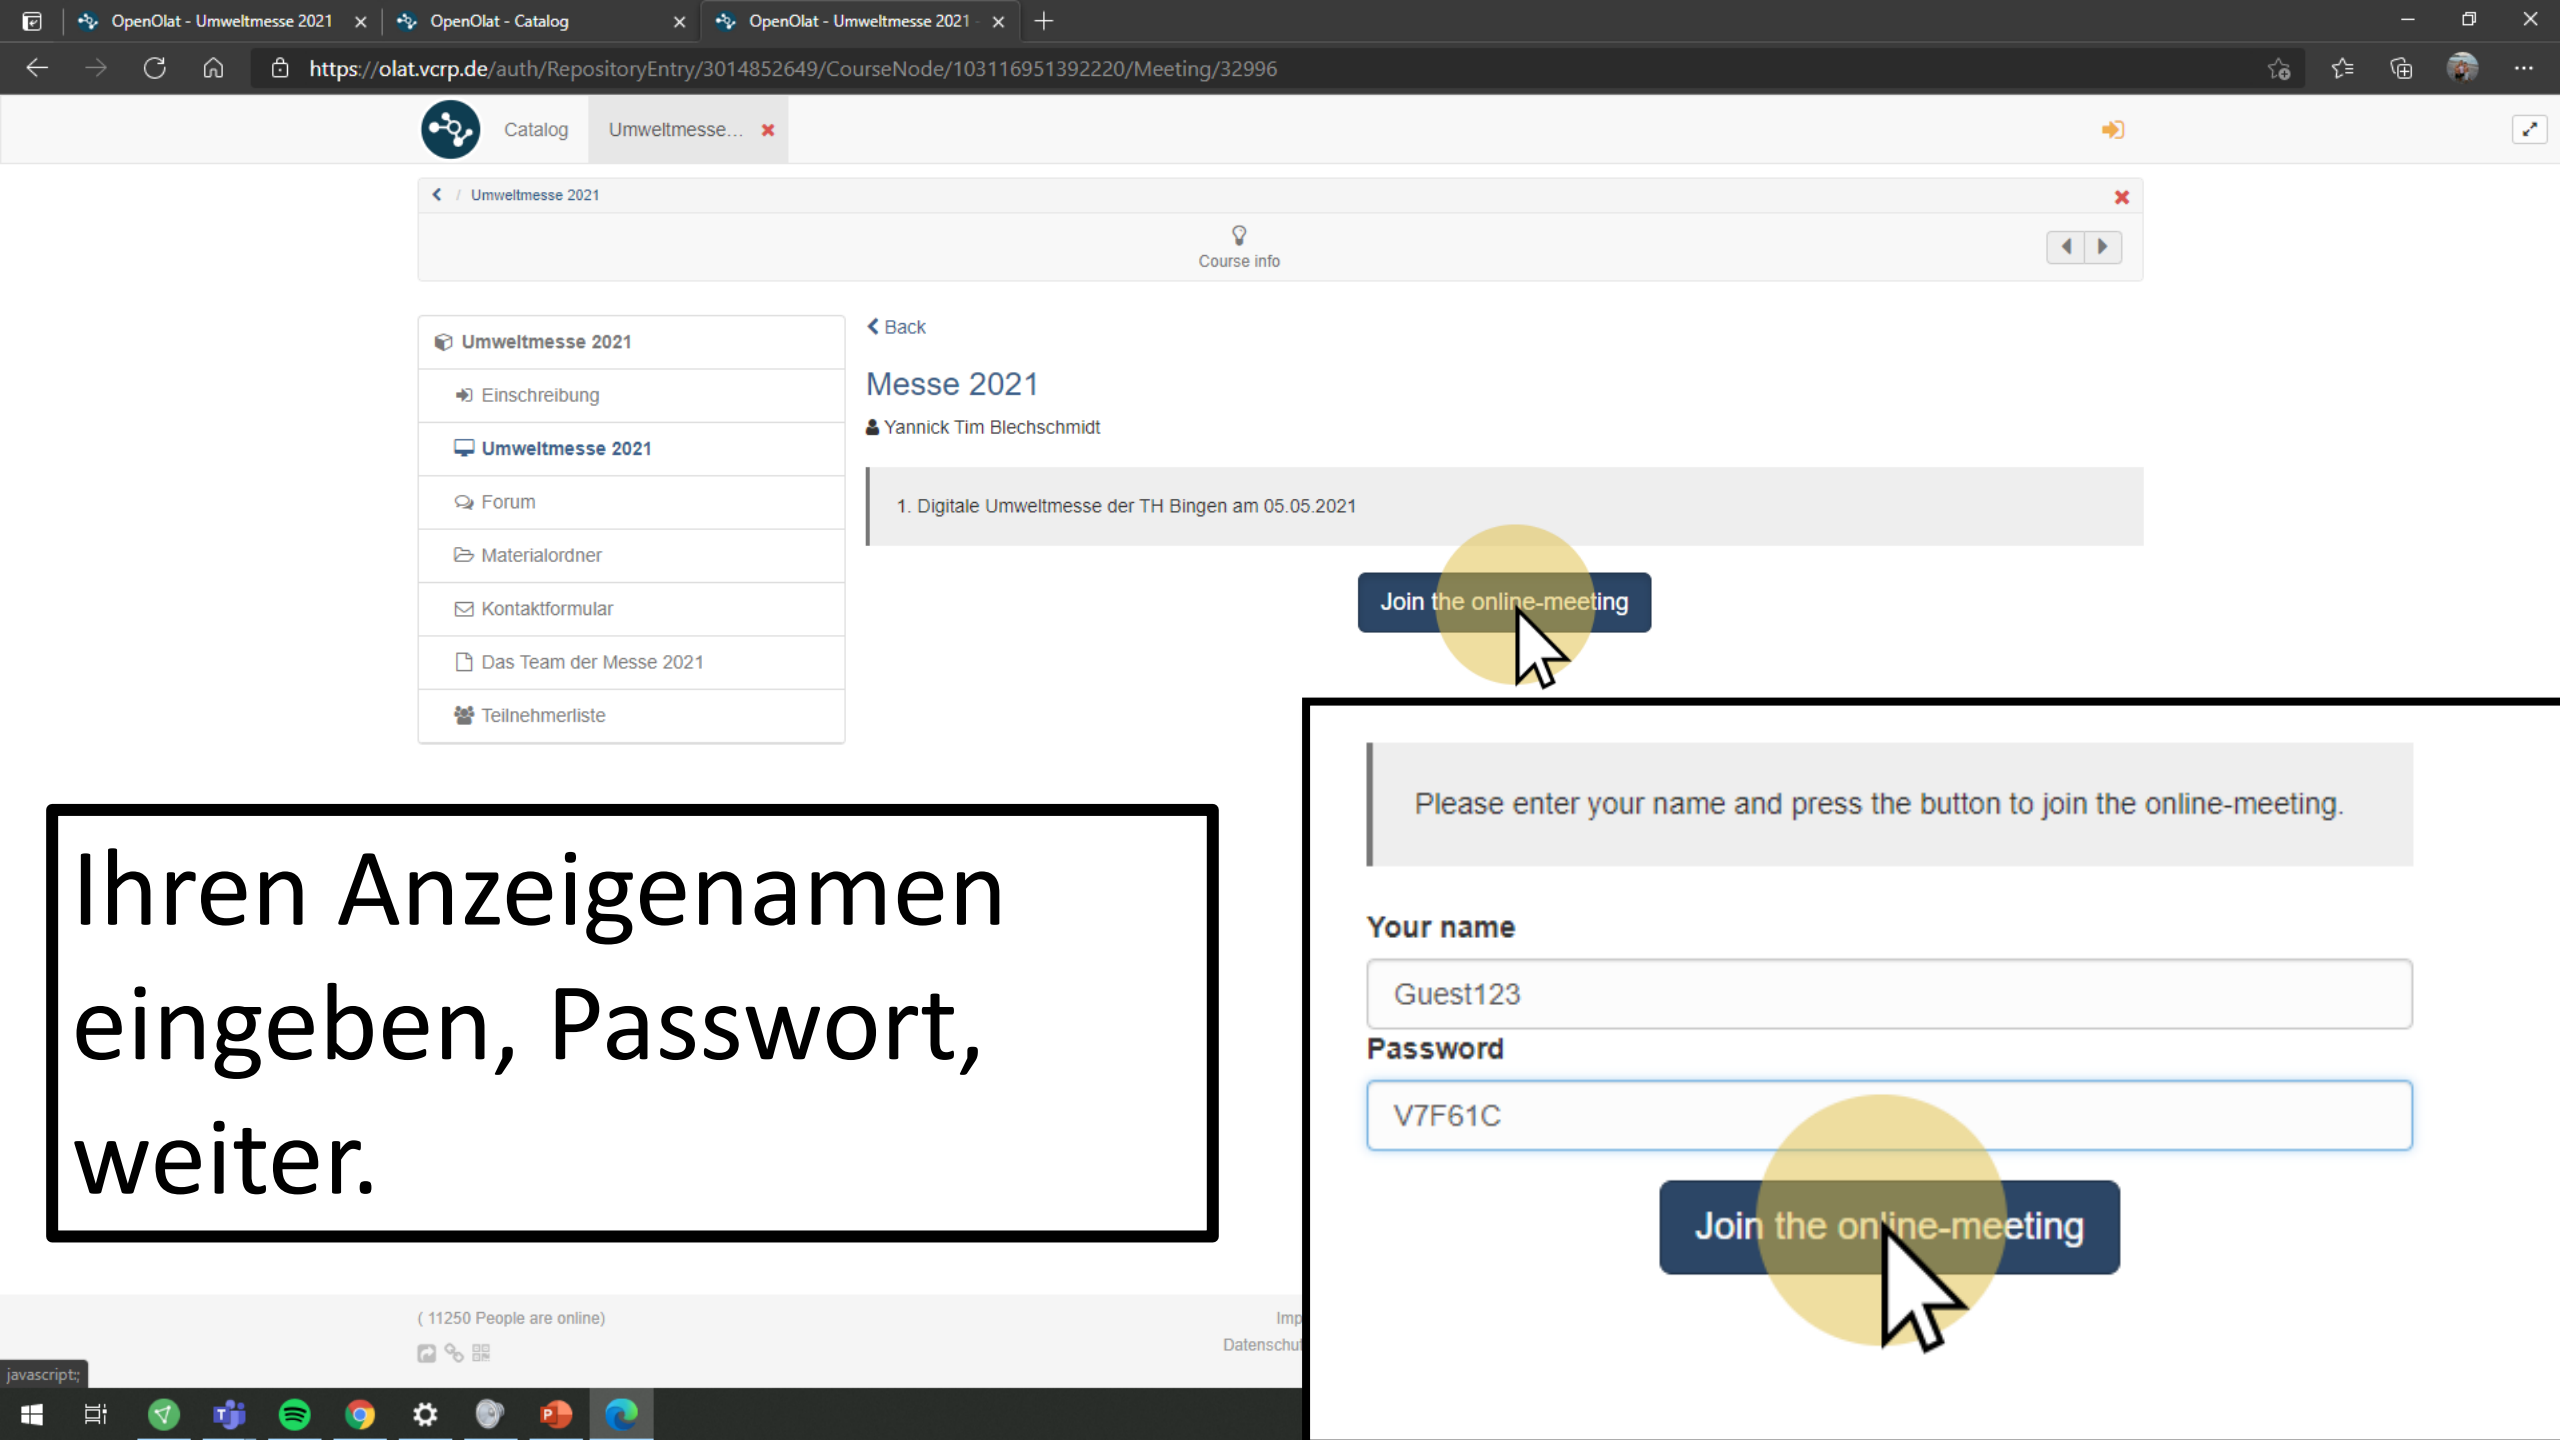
OpenOlat - Umweltmesse 2021 × OpenOlat - Catalog × OpenOlat - Umweltmesse 2021 ×

https://olat.vcrp.de/auth/RepositoryEntry/3014852649/CourseNode/103116951392220/Meeting/32996

Catalog Umweltmesse...

Umweltmesse 2021

Course info

Umweltmesse 2021
Einschreibung
Umweltmesse 2021
Forum
Materialordner
Kontaktformular
Das Team der Messe 2021
Teilnehmerliste

Back

Messe 2021

Yannick Tim Blechschmidt

1. Digitale Umweltmesse der TH Bingen am 05.05.2021

Join the online-meeting

Ihren Anzeigenamen eingeben, Passwort, weiter.

Please enter your name and press the button to join the online-meeting.

Your name

Guest123

Password

V7F61C

Join the online-meeting

( 11250 People are online)

Imp
Datenschut

javascript:;